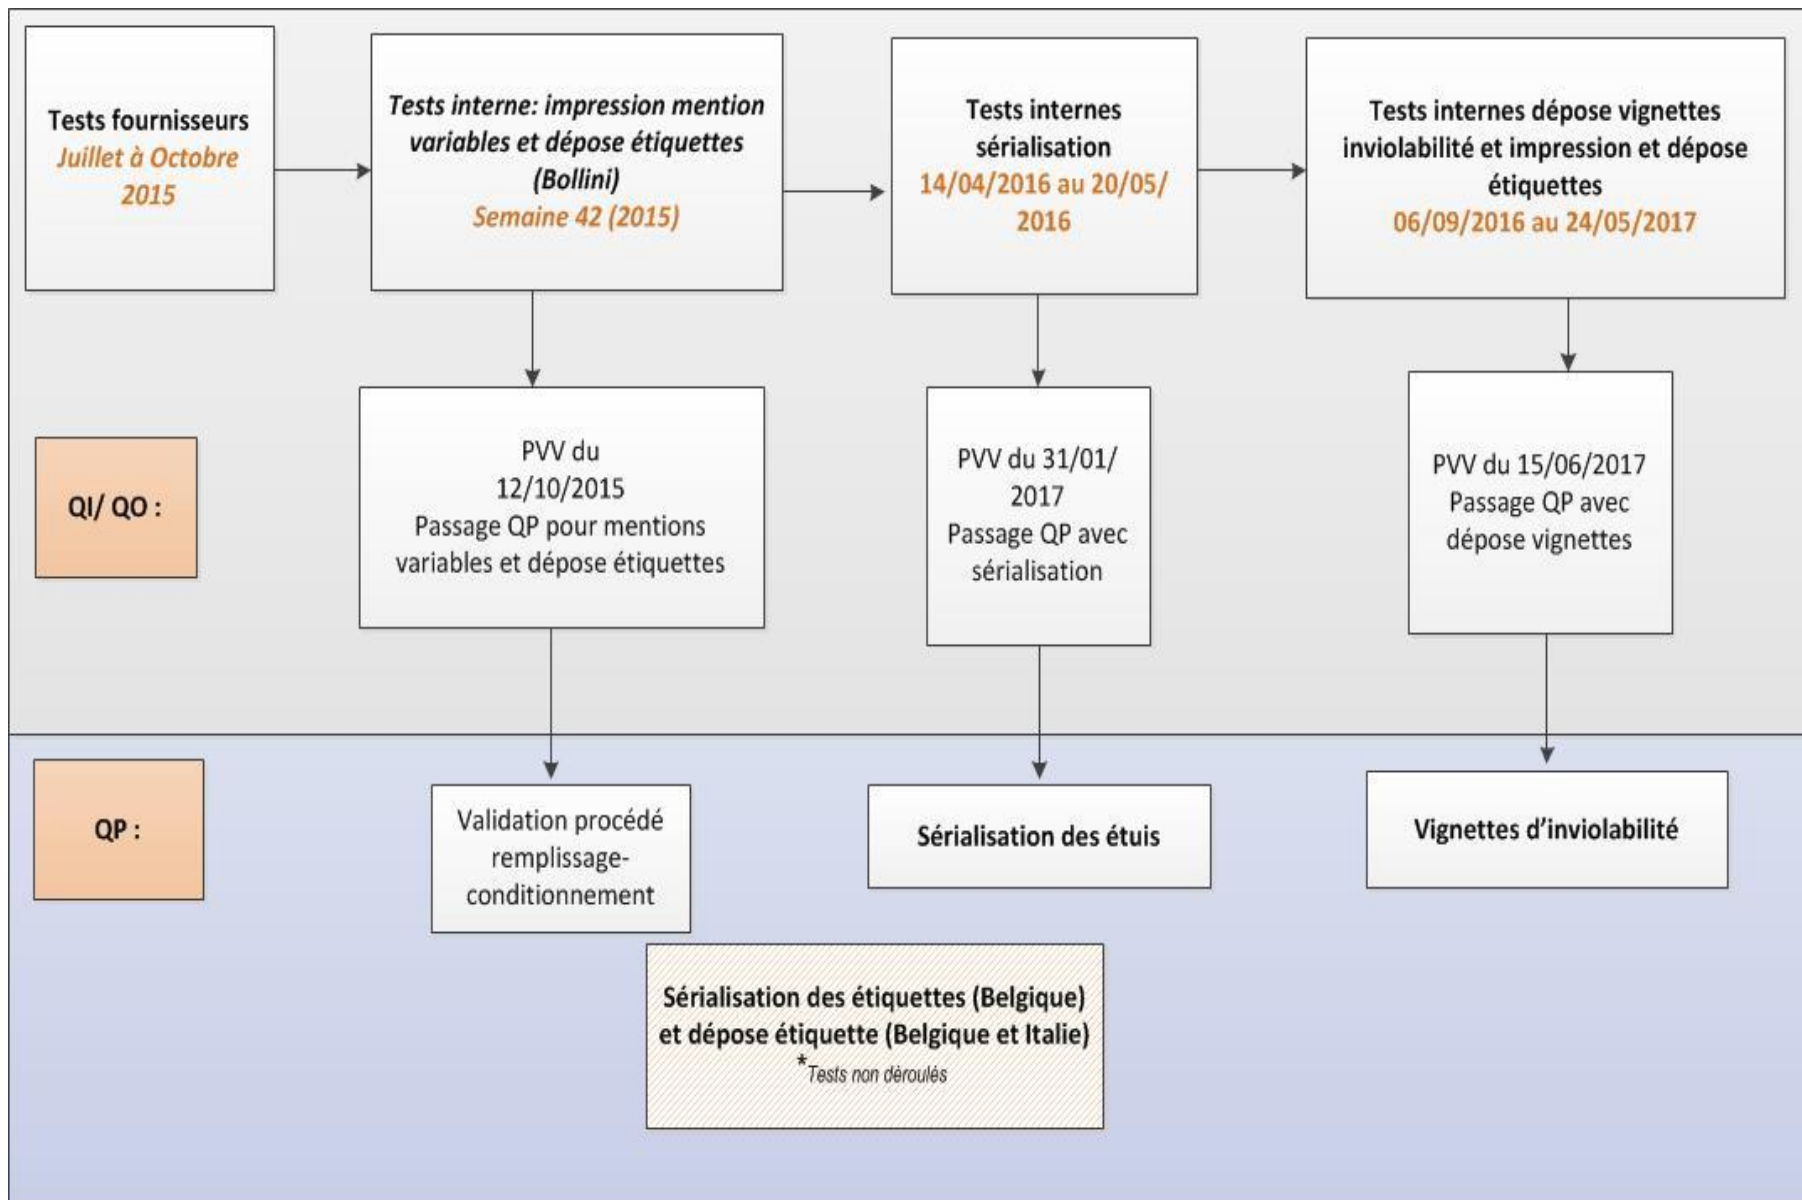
Tests fournisseurs
Juillet à Octobre 2015

Tests interne: impression mention variables et dépose étiquettes (Bollini)
Semaine 42 (2015)

Tests internes sérialisation
14/04/2016 au 20/05/2016

Tests internes dépose vignettes inviolabilité et impression et dépose étiquettes
06/09/2016 au 24/05/2017

QI/ QO :

PVV du 12/10/2015
Passage QP pour mentions variables et dépose étiquettes

PVV du 31/01/2017
Passage QP avec sérialisation

PVV du 15/06/2017
Passage QP avec dépose vignettes

QP :

Validation procédé remplissage-conditionnement

Sérialisation des étuis

Vignettes d'inviolabilité

Sérialisation des étiquettes (Belgique) et dépose étiquette (Belgique et Italie)
*Tests non déroulés